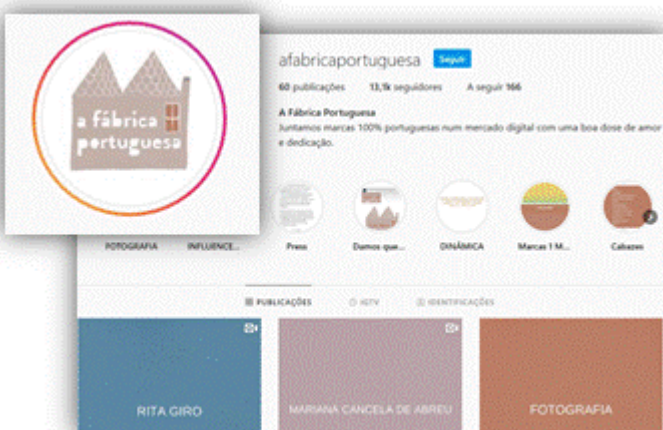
a fábrica portuguesa

afabricaportuguesa Seguir

60 publicações 13,1k seguidores A seguir 166

A Fábrica Portuguesa
Juntamos marcas 100% portuguesas num mercado digital com uma boa dose de amor e dedicação.

FOTOGRAFIA INFLUENCE... Press Damos que... DINÂMICA Marcas 1 M... Cabazes

PUBLICAÇÕES IGTV IDENTIFICAÇÕES

RITA GIRO

MARIANA CANCELA DE ABREU

FOTOGRAFIA